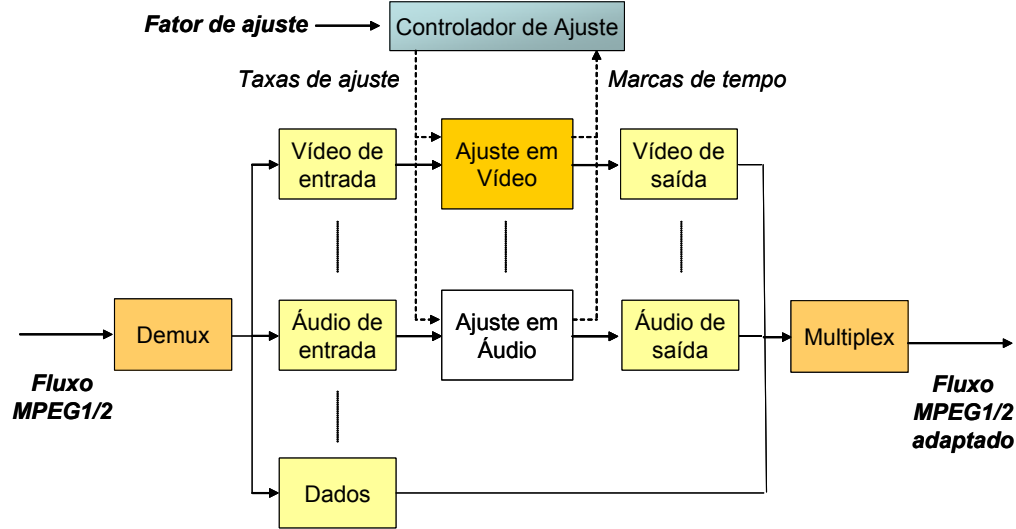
Fator de ajuste

Controlador de Ajuste

Taxas de ajuste

Marcas de tempo

Vídeo de entrada

Ajuste em Vídeo

Vídeo de saída

Demux

Áudio de entrada

Ajuste em Áudio

Áudio de saída

Multiplex

Fluxo MPEG1/2

Fluxo MPEG1/2 adaptado

Dados